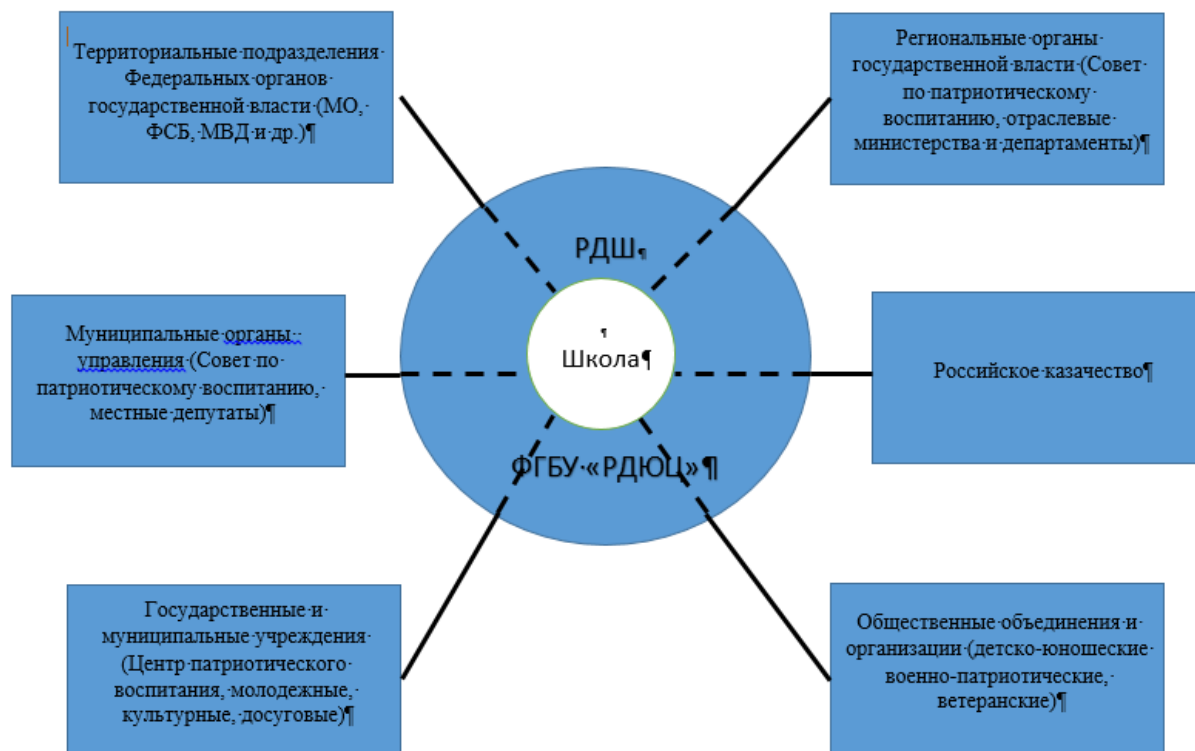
Территориальные подразделения Федеральных органов государственной власти (МО, ФСБ, МВД и др.)

Региональные органы государственной власти (Совет по патриотическому воспитанию, отраслевые министерства и департаменты)

РДШ

Муниципальные органы управления (Совет по патриотическому воспитанию, местные депутаты)

Школа

Российское казачество

ФГБУ «РДЮЦ»

Государственные и муниципальные учреждения (Центр патриотического воспитания, молодежные, культурные, досуговые)

Общественные объединения и организации (детско-юношеские военно-патриотические, ветеранские)